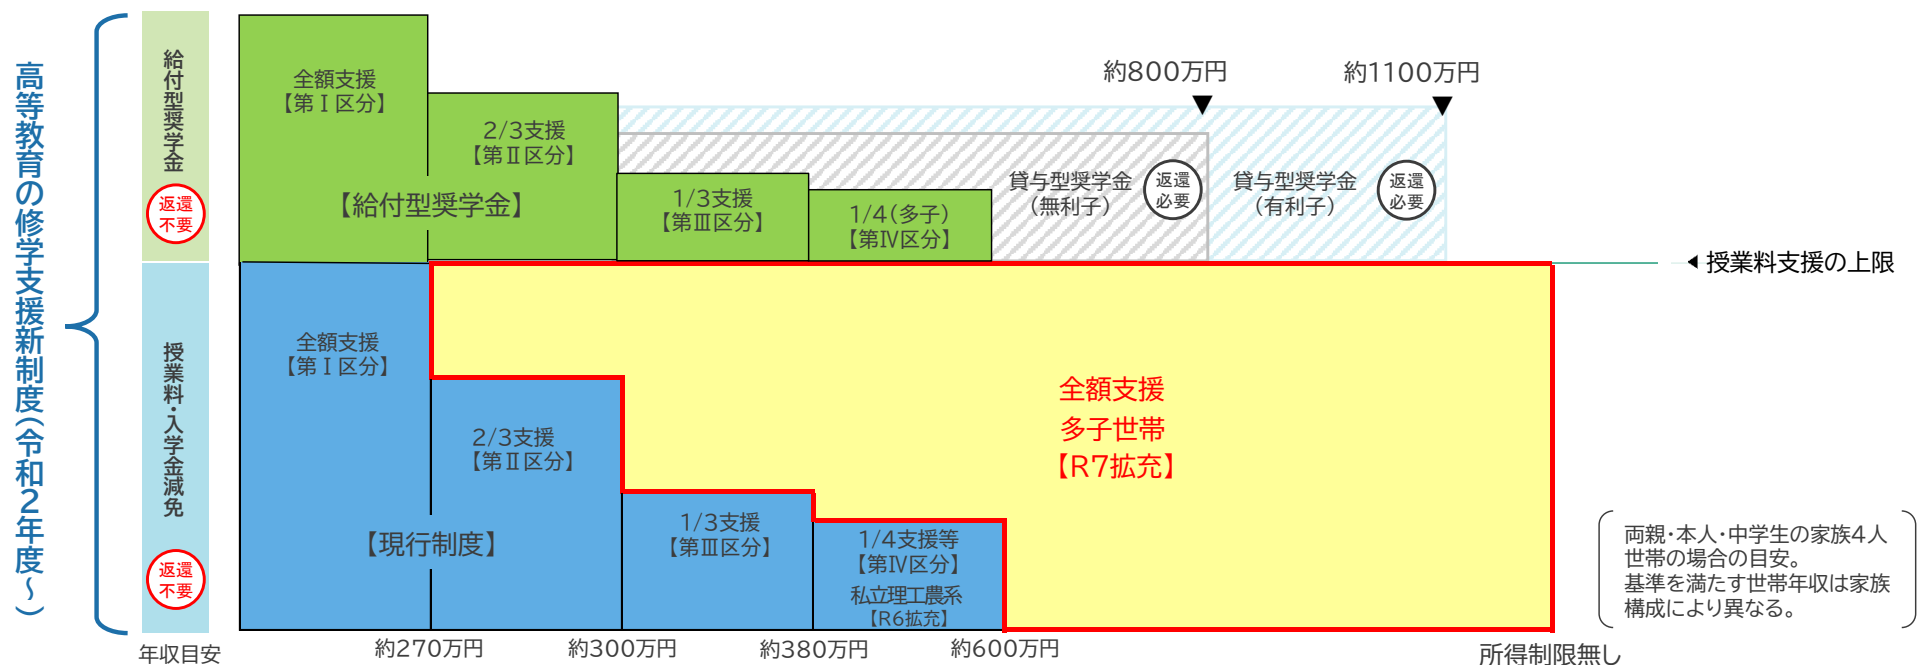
高等教育の修学支援新制度(令和2年度～)

給付型奨学金

返還不要

授業料・入学金減免

返還不要

全額支援
【第Ⅰ区分】

2/3支援
【第Ⅱ区分】

【給付型奨学金】

1/3支援
【第Ⅲ区分】

1/4(多子)
【第Ⅳ区分】

約800万円

約1100万円

貸与型奨学金
(無利子)

返還必要

貸与型奨学金
(有利子)

返還必要

◀ 授業料支援の上限

全額支援
【第Ⅰ区分】

2/3支援
【第Ⅱ区分】

【現行制度】

1/3支援
【第Ⅲ区分】

1/4支援等
【第Ⅳ区分】
私立理工農系
【R6拡充】

全額支援
多子世帯
【R7拡充】

両親・本人・中学生の家族4人世帯の場合の目安。
基準を満たす世帯年収は家族構成により異なる。

年収目安

約270万円

約300万円

約380万円

約600万円

所得制限無し